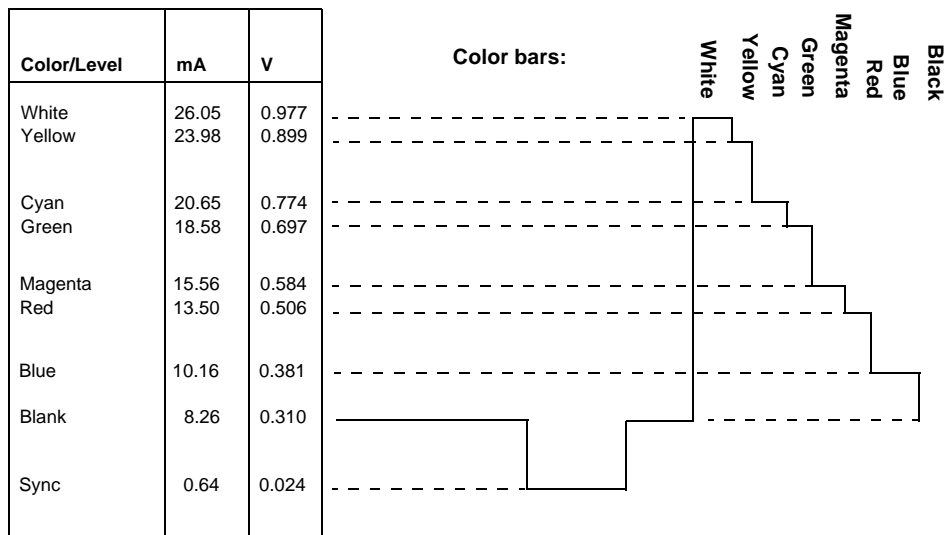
| Color/Level | mA | V |
|---|---|---|
| White | 26.05 | 0.977 |
| Yellow | 23.98 | 0.899 |
| Cyan | 20.65 | 0.774 |
| Green | 18.58 | 0.697 |
| Magenta | 15.56 | 0.584 |
| Red | 13.50 | 0.506 |
| Blue | 10.16 | 0.381 |
| Blank | 8.26 | 0.310 |
| Sync | 0.64 | 0.024 |

Color bars:

White
Yellow
Cyan
Green
Magenta
Red
Blue
Black